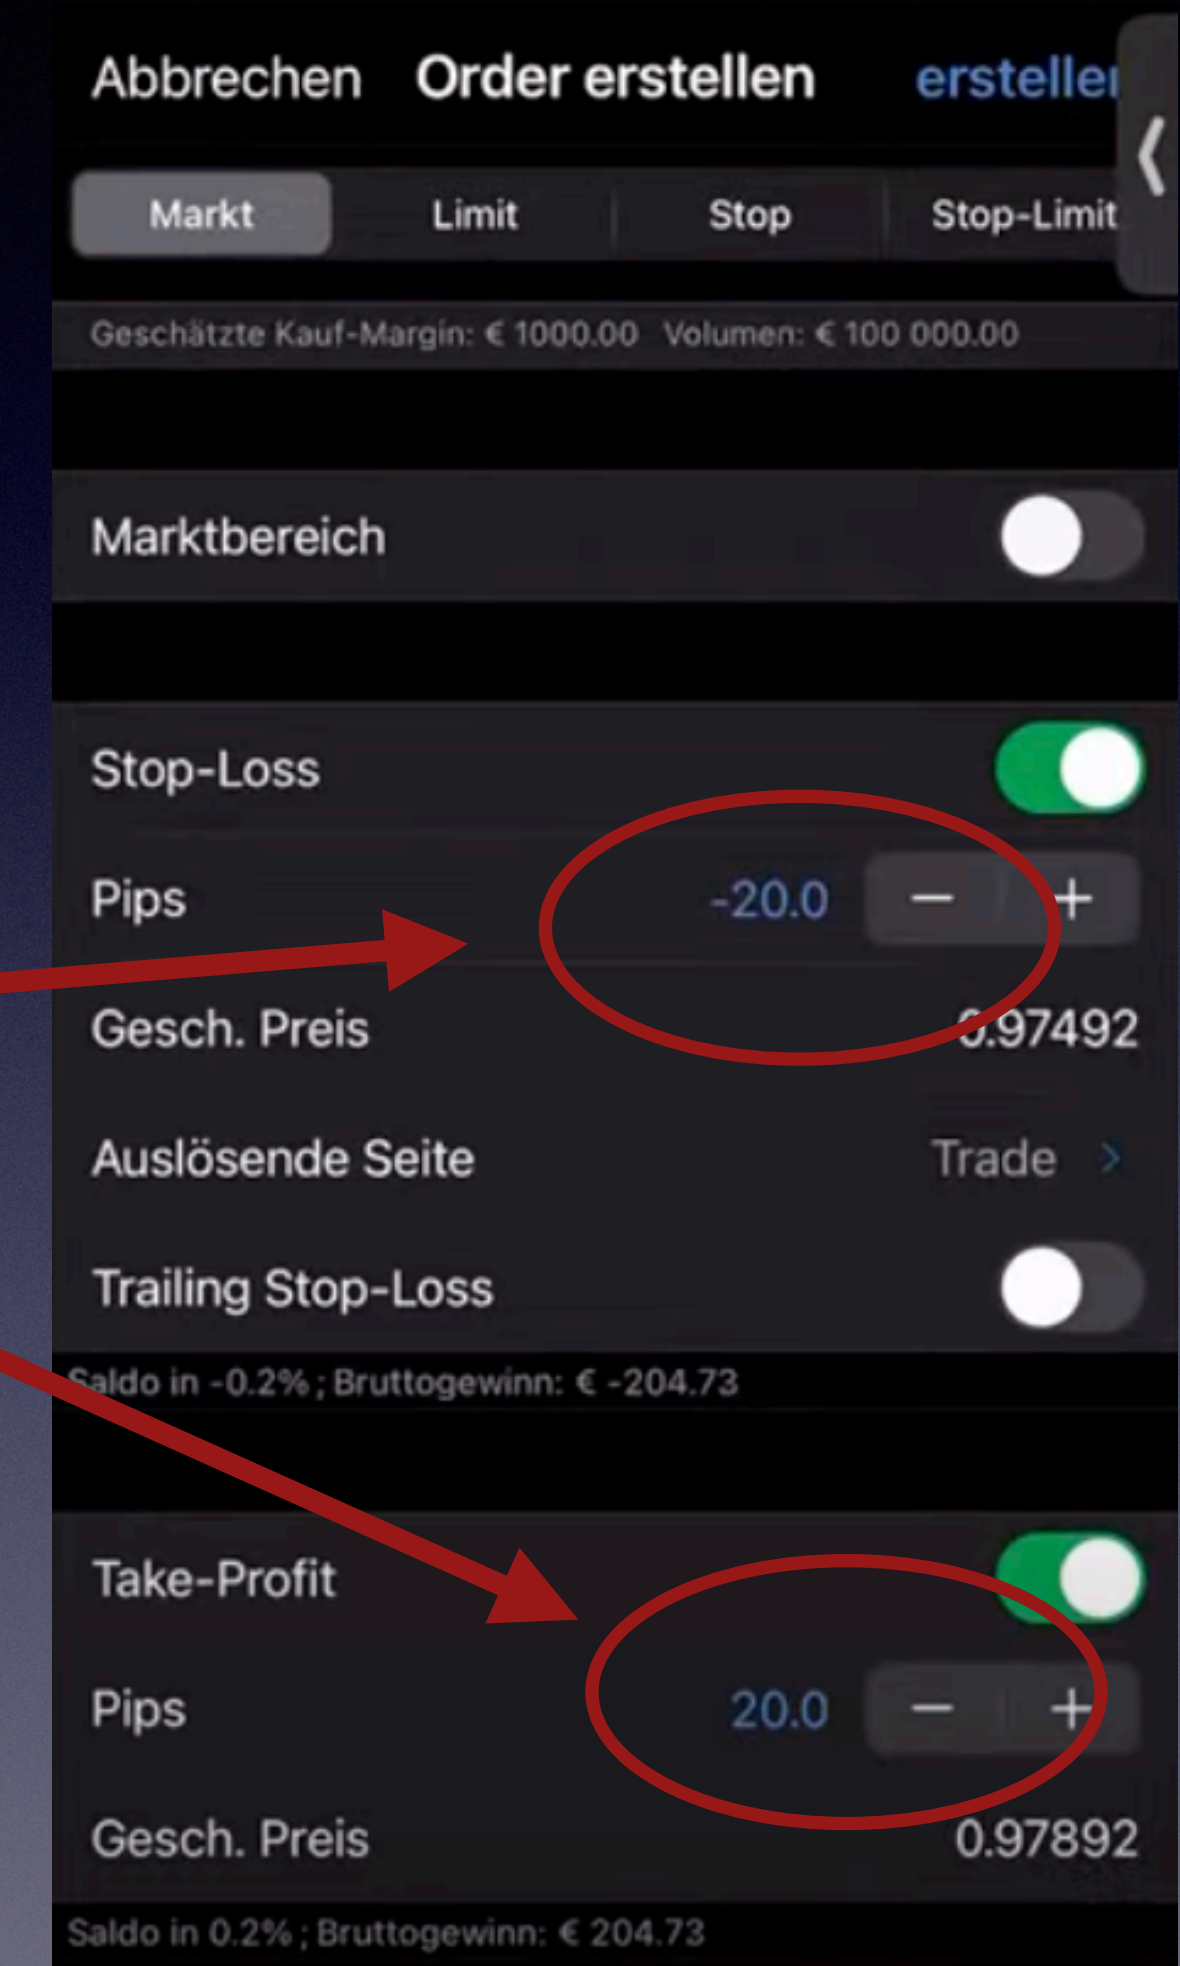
Abbrechen Order erstellen erstellen

Markt | Limit | Stop | Stop-Limit

Geschätzte Kauf-Margin: € 1000.00 Volumen: € 100 000.00

Marktbereich

Stop-Loss

Pips -20.0 − +

Gesch. Preis 0.97492

Auslösende Seite Trade >

Trailing Stop-Loss

Saldo in -0.2% ; Bruttogewinn: € -204.73

Take-Profit

Pips 20.0 − +

Gesch. Preis 0.97892

Saldo in 0.2% ; Bruttogewinn: € 204.73